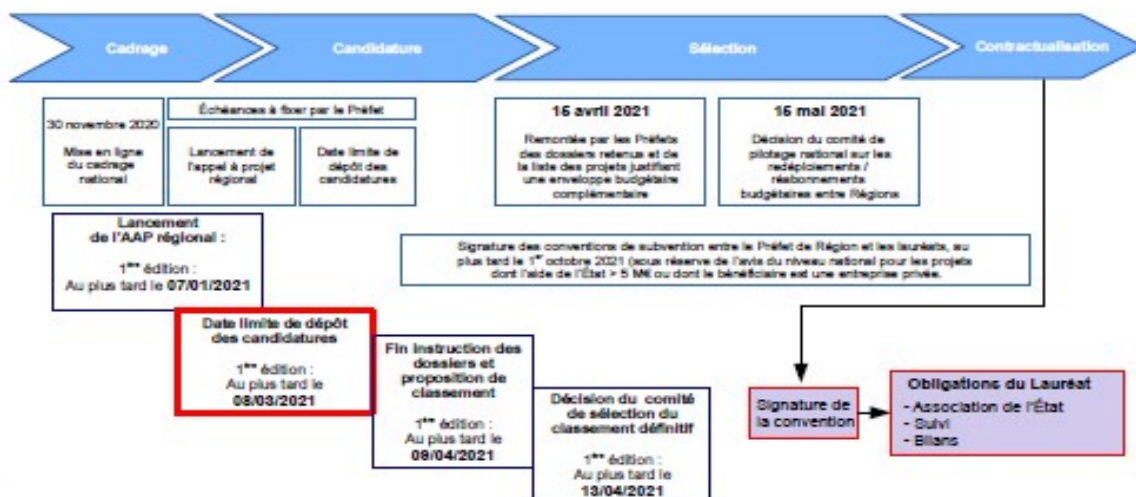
Cadrage

Candidature

Sélection

Contractualisation

30 novembre 2020

Mise en ligne du cadrage national

Échéances à fixer par le Préfet

Lancement de l'appel à projet régional

Date limite de dépôt des candidatures

16 avril 2021

Remontée par les Préfets des dossiers retenus et de la liste des projets justifiant une enveloppe budgétaire complémentaire

15 mai 2021

Décision du comité de pilotage national sur les redéploiements / rééquilibrements budgétaires entre Régions

Lancement de l'AAP régional :

1ère édition : Au plus tard le 07/01/2021

Signature des conventions de subvention entre le Préfet de Région et les lauréats, au plus tard le 1er octobre 2021 (sous réserve de l'avis du niveau national pour les projets dont l'aide de l'État > 5 M€ ou dont le bénéficiaire est une entreprise privée.

Date limite de dépôt des candidatures

1ère édition : Au plus tard le 08/03/2021

Fin instruction des dossiers et proposition de classement

1ère édition : Au plus tard le 09/04/2021

Décision du comité de sélection du classement définitif

1ère édition : Au plus tard le 13/04/2021

Signature de la convention

Obligations du Lauréat
- Association de l'État
- Suivi
- Bilans